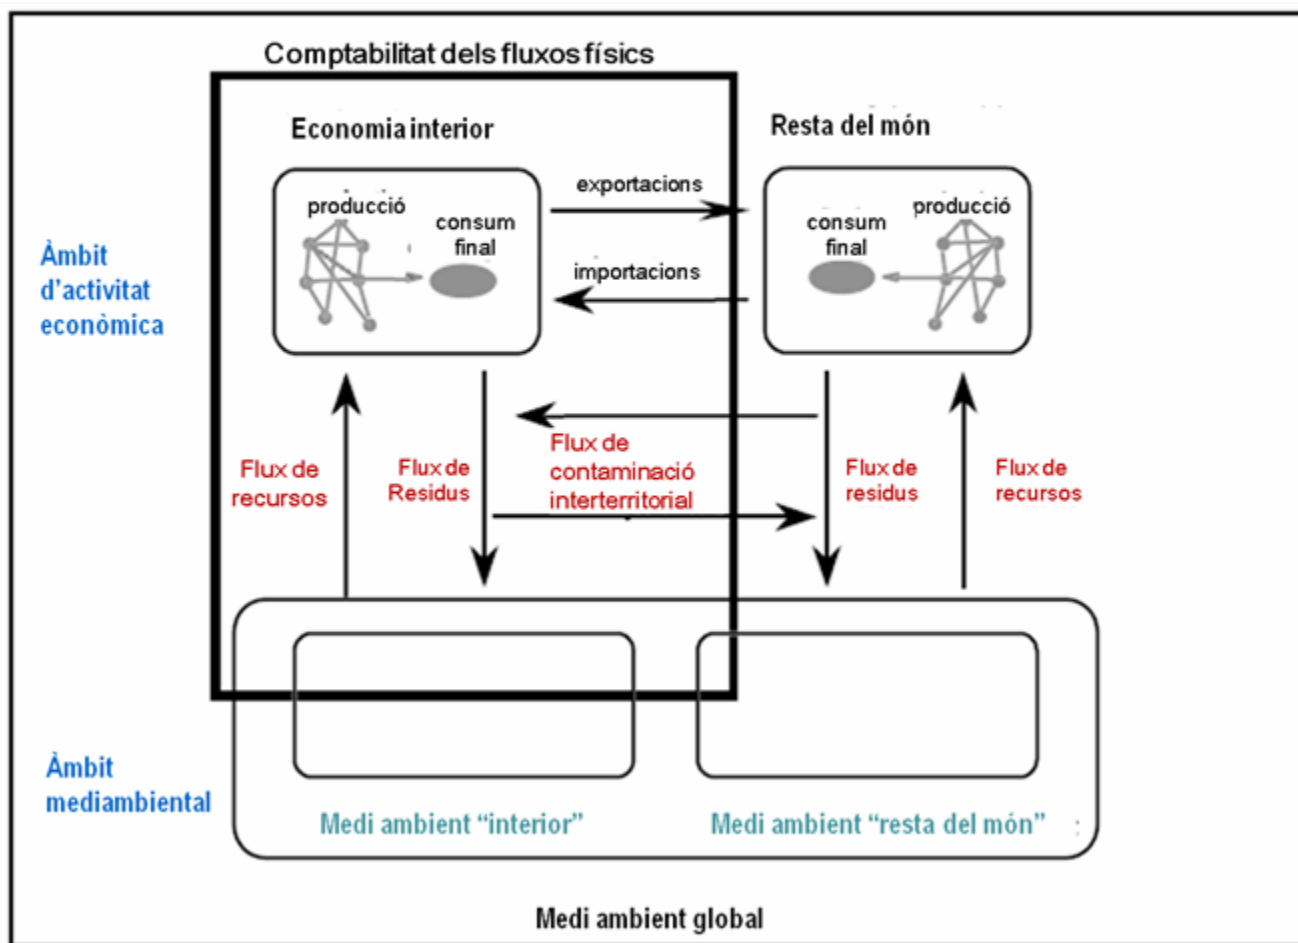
Comptabilitat dels fluxos físics

Economia interior

Resta del món

producció

consum final

exportacions

importacions

consum final

producció

Àmbit d'activitat econòmica

Flux de recursos

Flux de Residus

Flux de contaminació interterritorial

Flux de residus

Flux de recursos

Àmbit mediambiental

Medi ambient "interior"

Medi ambient "resta del món"

Medi ambient global